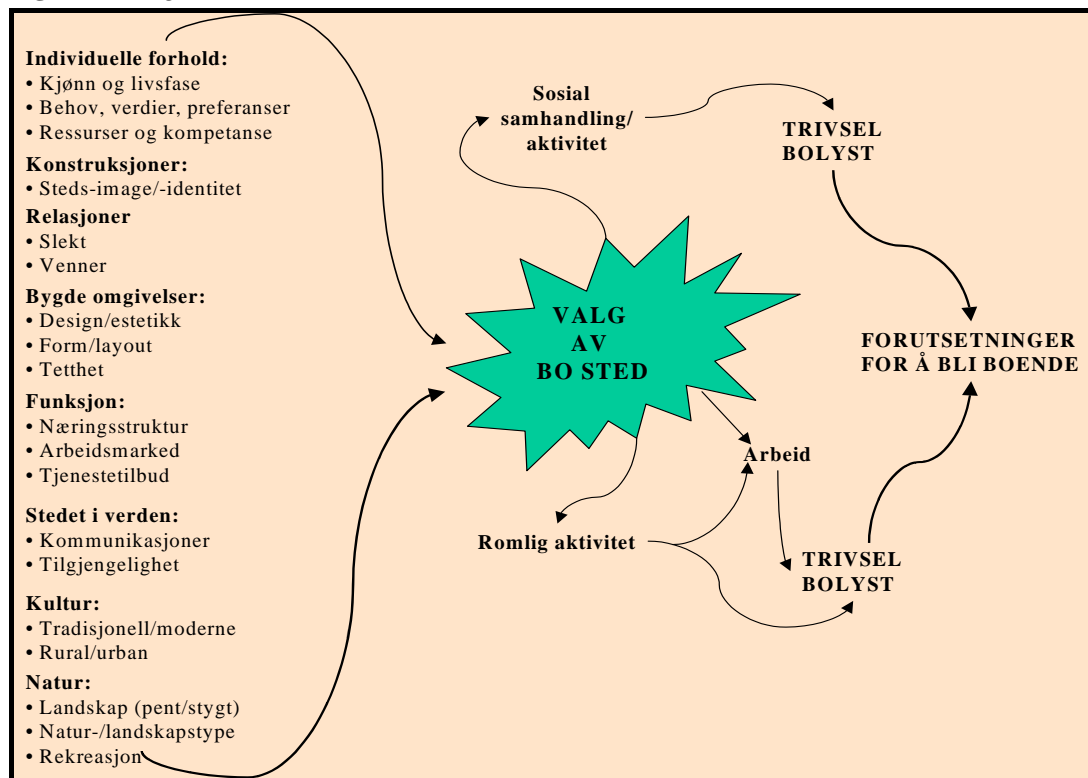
**Individuelle forhold:**
• Kjønn og livsfase
• Behov, verdier, preferanser
• Ressurser og kompetanse

**Konstruksjoner:**
• Steds-image/-identitet

**Relasjoner**
• Slekt
• Venner

**Bygde omgivelser:**
• Design/estetikk
• Form/layout
• Tetthet

**Funksjon:**
• Næringsstruktur
• Arbeidsmarked
• Tjenestetilbud

**Stedet i verden:**
• Kommunikasjoner
• Tilgjengelighet

**Kultur:**
• Tradisjonell/moderne
• Rural/urban

**Natur:**
• Landskap (pent/stygt)
• Natur-/landskapstype
• Rekreasjon

Sosial samhandling/ aktivitet

TRIVSEL BOLYST

VALG AV BO STED

FORUTSETNINGER FOR Å BLI BOENDE

Arbeid

Romlig aktivitet

TRIVSEL BOLYST